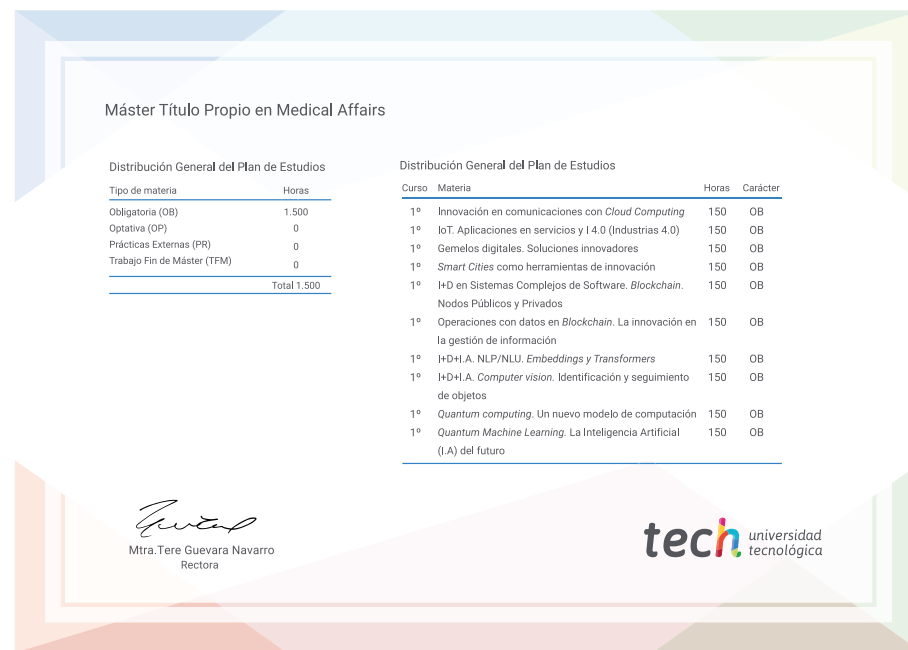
Máster Título Propio en Medical Affairs

Distribución General del Plan de Estudios

| Tipo de materia | Horas |
|---|---|
| Obligatoria (OB) | 1.500 |
| Optativa (OP) | 0 |
| Prácticas Externas (PR) | 0 |
| Trabajo Fin de Máster (TFM) | 0 |
| | Total 1.500 |

Distribución General del Plan de Estudios

| Curso | Materia | Horas | Carácter |
|---|---|---|---|
| 1º | Innovación en comunicaciones con Cloud Computing | 150 | OB |
| 1º | IoT. Aplicaciones en servicios y I 4.0 (Industrias 4.0) | 150 | OB |
| 1º | Gemelos digitales. Soluciones innovadores | 150 | OB |
| 1º | Smart Cities como herramientas de innovación | 150 | OB |
| 1º | I+D en Sistemas Complejos de Software. Blockchain. Nodos Públicos y Privados | 150 | OB |
| 1º | Operaciones con datos en Blockchain. La innovación en la gestión de información | 150 | OB |
| 1º | I+D+I.A. NLP/NLU. Embeddings y Transformers | 150 | OB |
| 1º | I+D+I.A. Computer vision. Identificación y seguimiento de objetos | 150 | OB |
| 1º | Quantum computing. Un nuevo modelo de computación | 150 | OB |
| 1º | Quantum Machine Learning. La Inteligencia Artificial (I.A) del futuro | 150 | OB |

Mtra.Tere Guevara Navarro
Rectora

tech universidad tecnológica